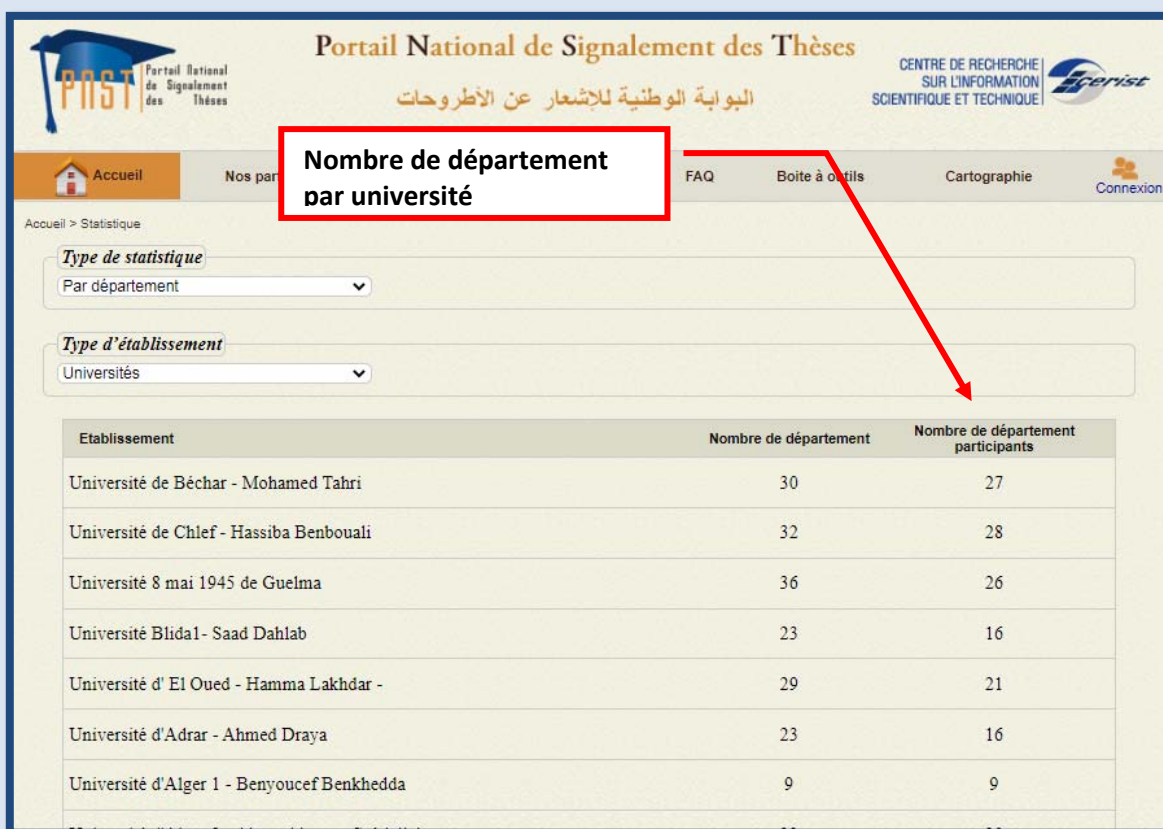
PNST Portail National de Signalement des Thèses

Portail National de Signalement des Thèses

البوابة الوطنية للإشعار عن الأطروحات

CENTRE DE RECHERCHE SUR L'INFORMATION SCIENTIFIQUE ET TECHNIQUE cerist

Nombre de département par université

Accueil Nos par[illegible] FAQ Boite à outils Cartographie Connexion

Accueil > Statistique

Type de statistique

Par département

Type d'établissement

Universités

| Etablissement | Nombre de département | Nombre de département participants |
|---|---|---|
| Université de Béchar - Mohamed Tahri | 30 | 27 |
| Université de Chlef - Hassiba Benbouali | 32 | 28 |
| Université 8 mai 1945 de Guelma | 36 | 26 |
| Université Blida1- Saad Dahlab | 23 | 16 |
| Université d' El Oued - Hamma Lakhdar - | 29 | 21 |
| Université d'Adrar - Ahmed Draya | 23 | 16 |
| Université d'Alger 1 - Benyoucef Benkhedda | 9 | 9 |
| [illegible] | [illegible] | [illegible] |